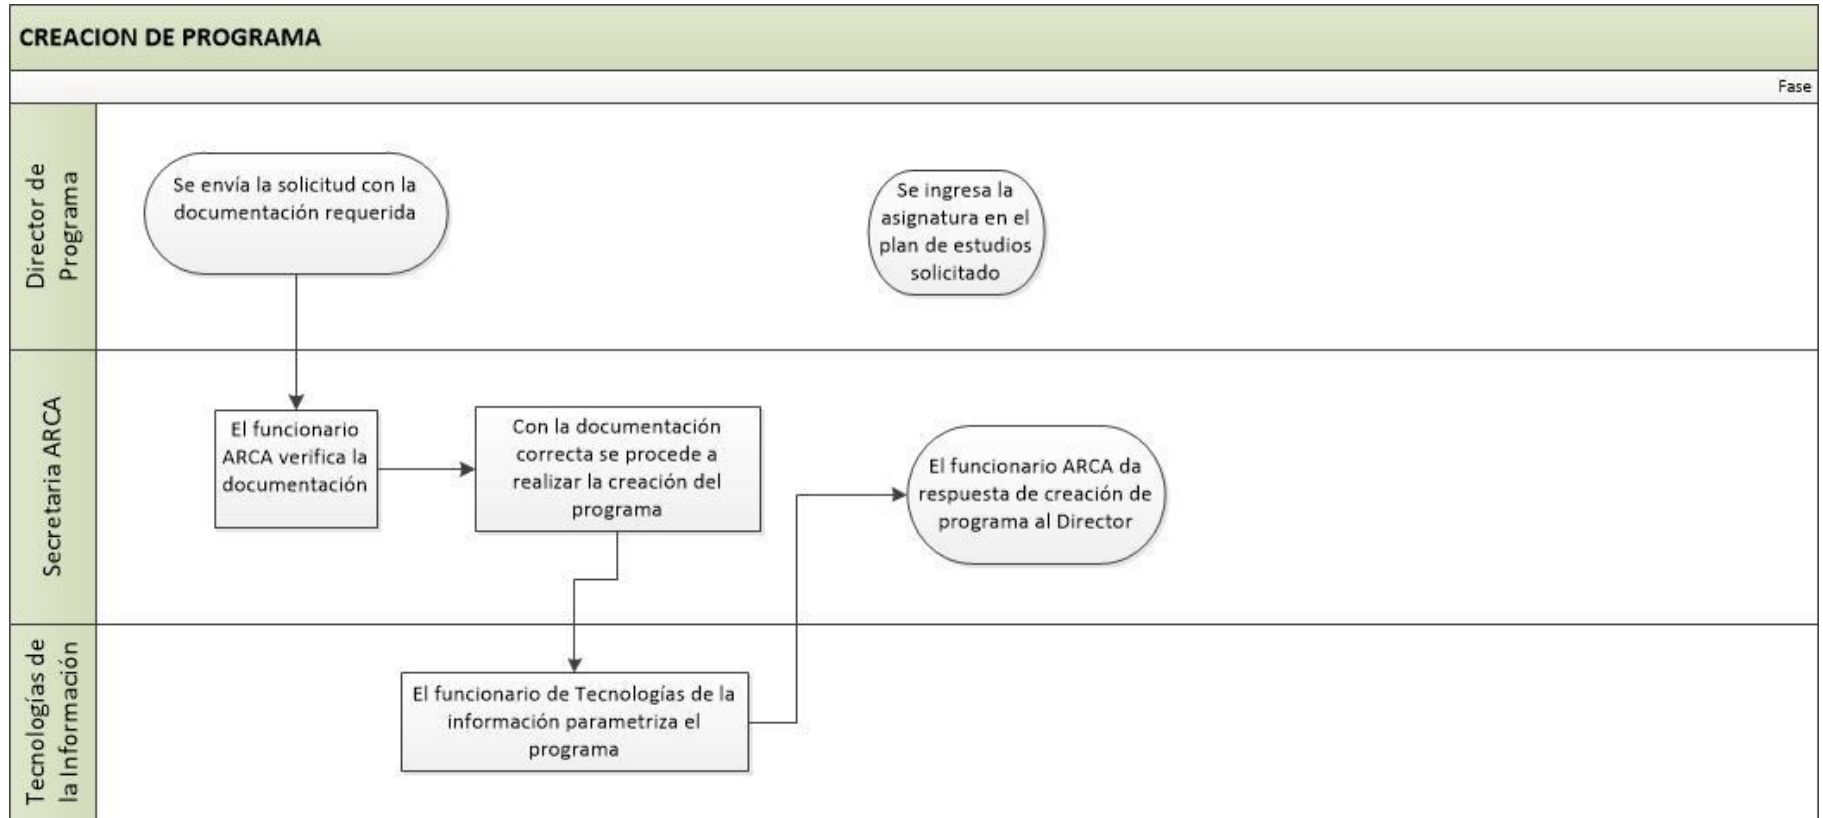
CREACION DE PROGRAMA

Fase

Director de Programa

Se envía la solicitud con la documentación requerida

Se ingresa la asignatura en el plan de estudios solicitado

Secretaria ARCA

El funcionario ARCA verifica la documentación

Con la documentación correcta se procede a realizar la creación del programa

El funcionario ARCA da respuesta de creación de programa al Director

Tecnologías de la Información

El funcionario de Tecnologías de la información parametriza el programa